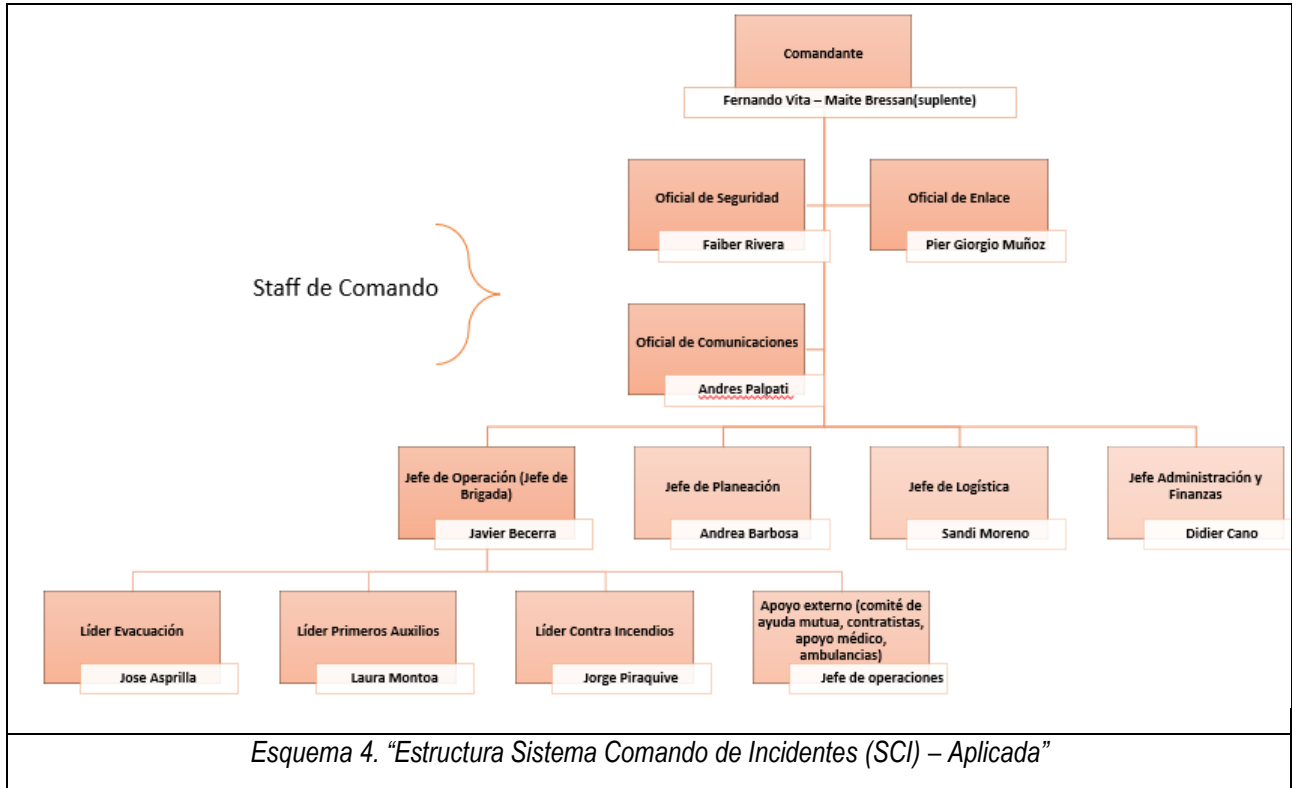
Comandante

Fernando Vita – Maite Bressan(suplente)

Oficial de Seguridad

Faiber Rivera

Oficial de Enlace

Pier Giorgio Muñoz

Staff de Comando

Oficial de Comunicaciones

Andres Palpati

Jefe de Operación (Jefe de Brigada)

Javier Becerra

Jefe de Planeación

Andrea Barbosa

Jefe de Logística

Sandi Moreno

Jefe Administración y Finanzas

Didier Cano

Líder Evacuación

Jose Asprilla

Líder Primeros Auxilios

Laura Montoa

Líder Contra Incendios

Jorge Piraquive

Apoyo externo (comité de ayuda mutua, contratistas, apoyo médico, ambulancias)

Jefe de operaciones

Esquema 4. "Estructura Sistema Comando de Incidentes (SCI) – Aplicada"